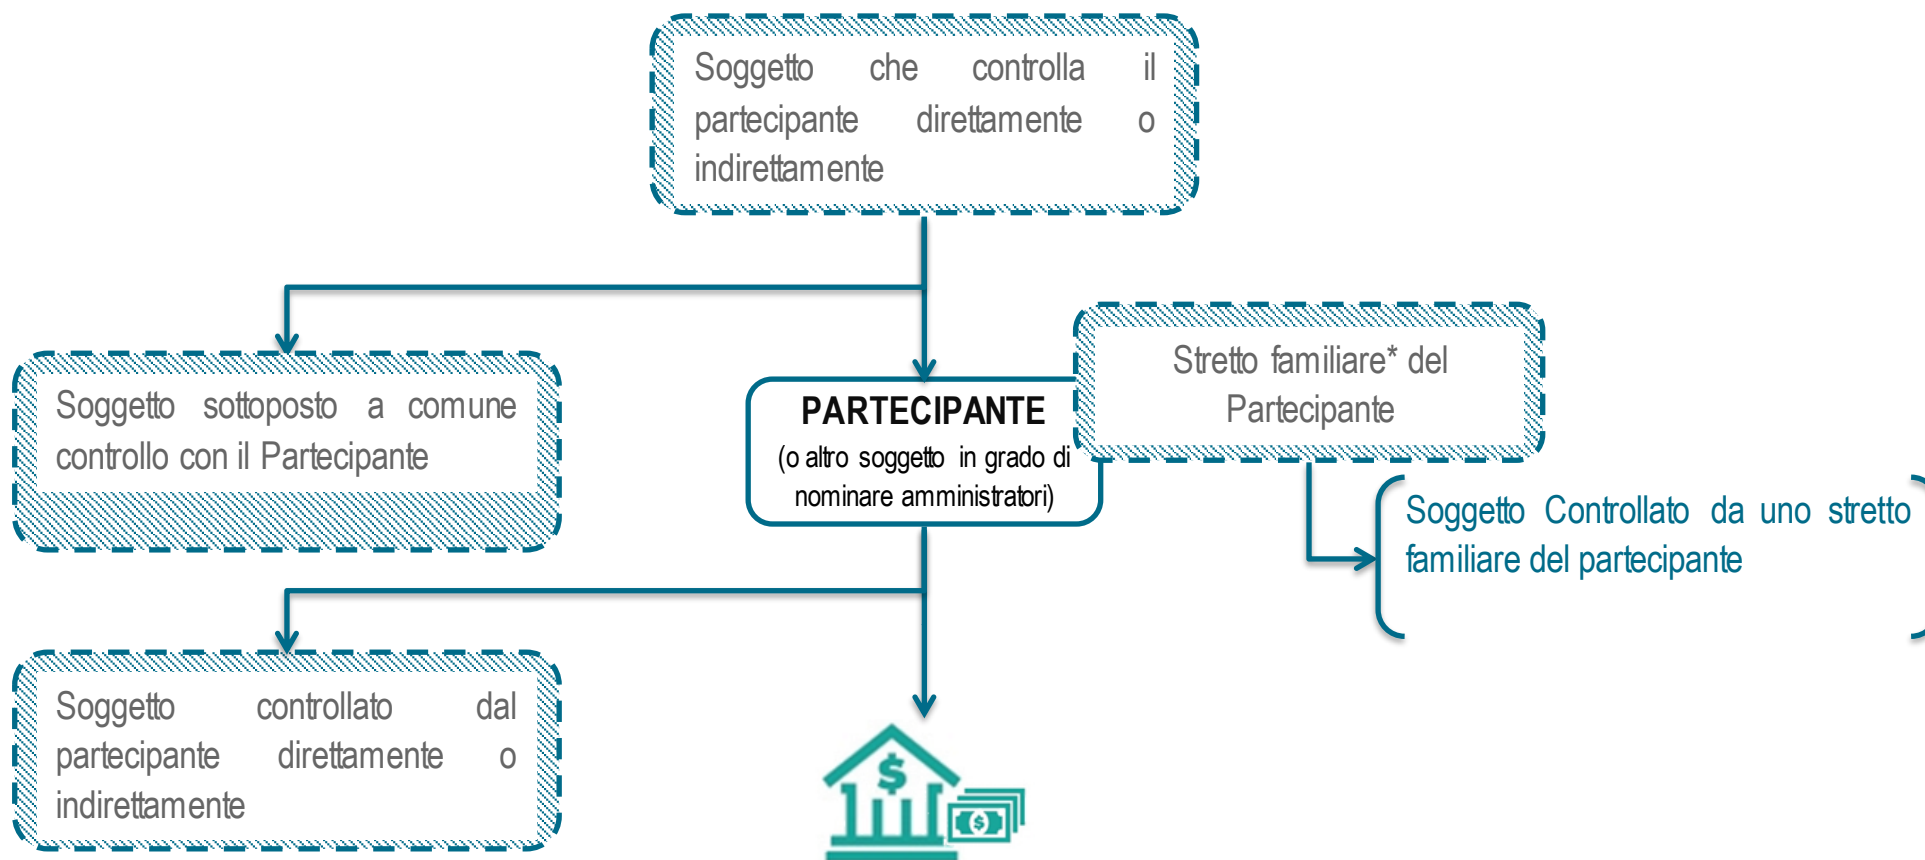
Soggetto che controlla il partecipante direttamente o indirettamente

Soggetto sottoposto a comune controllo con il Partecipante

PARTECIPANTE
(o altro soggetto in grado di nominare amministratori)

Stretto familiare* del Partecipante

Soggetto Controllato da uno stretto familiare del partecipante

Soggetto controllato dal partecipante direttamente o indirettamente

$

$